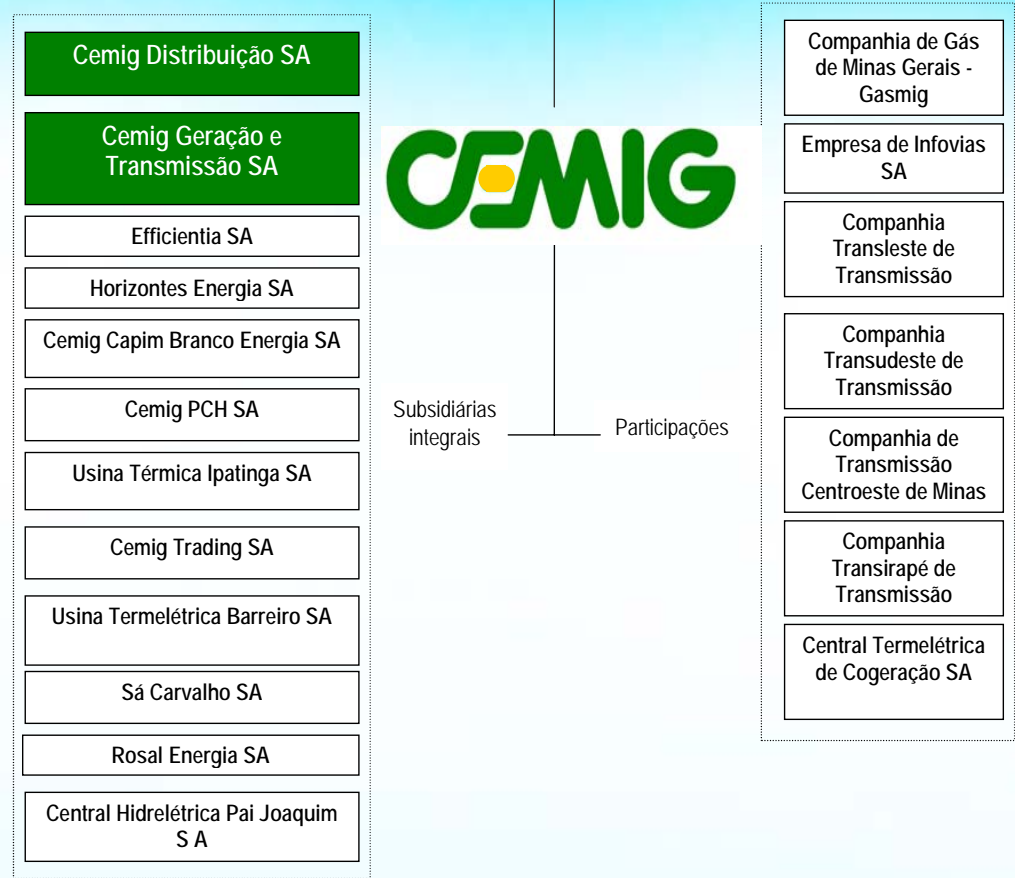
Cemig Distribuição SA

Cemig Geração e Transmissão SA

Efficientia SA

Horizontes Energia SA

Cemig Capim Branco Energia SA

Cemig PCH SA

Usina Térmica Ipatinga SA

Cemig Trading SA

Usina Termelétrica Barreiro SA

Sá Carvalho SA

Rosal Energia SA

Central Hidrelétrica Pai Joaquim S A

CEMIG

Subsidiárias integrais

Participações

Companhia de Gás de Minas Gerais - Gasmig

Empresa de Infovias SA

Companhia Transleste de Transmissão

Companhia Transudeste de Transmissão

Companhia de Transmissão Centroeste de Minas

Companhia Transirapé de Transmissão

Central Termelétrica de Cogeração SA